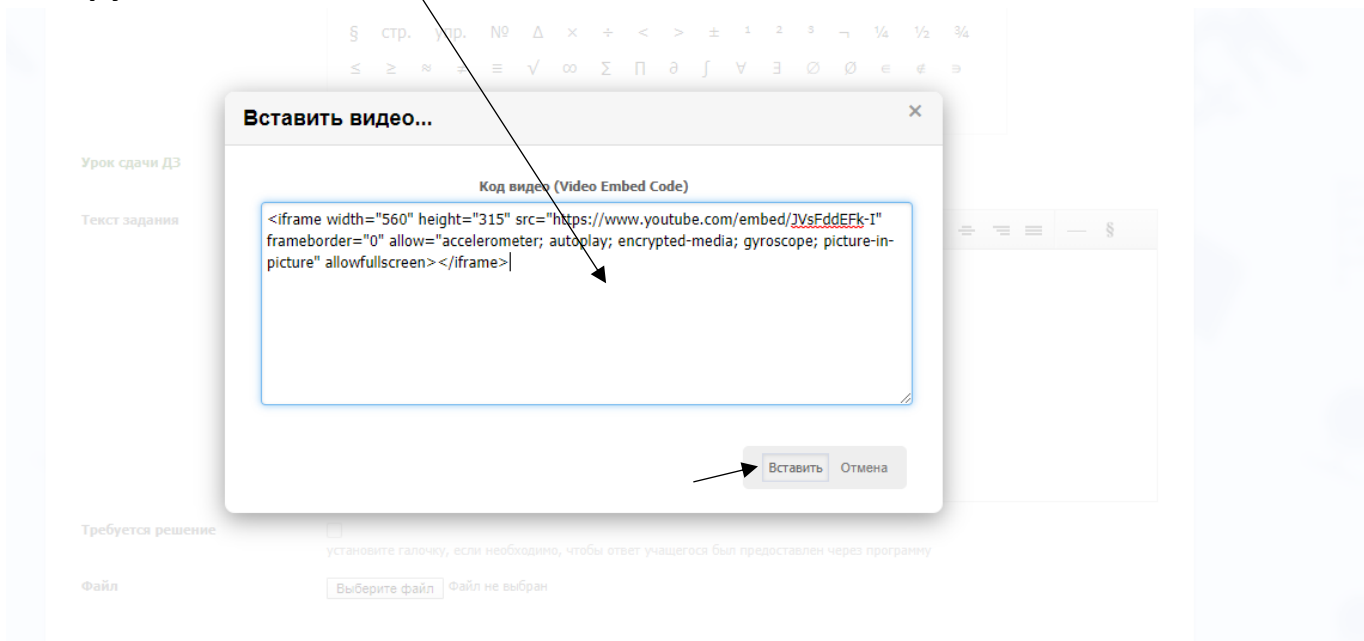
§ стр. упр. № Δ × ÷ < > ± ¹ ² ³ ¬ ¼ ½ ¾
≤ ≥ ≈ ≠ ≡ √ ∞ Σ Π ∂ ∫ ∀ ∃ ∅ Ø ∈ ∉ ∋

Вставить видео...

×

Урок сдачи ДЗ

Код видео (Video Embed Code)

Текст задания

<iframe width="560" height="315" src="https://www.youtube.com/embed/JVsFddEFk-I" frameborder="0" allow="accelerometer; autoplay; encrypted-media; gyroscope; picture-in-picture" allowfullscreen></iframe>

— §

Вставить Отмена

Требуется решение

установите галочку, если необходимо, чтобы ответ учащегося был предоставлен через программу

Файл

Выберите файл Файл не выбран